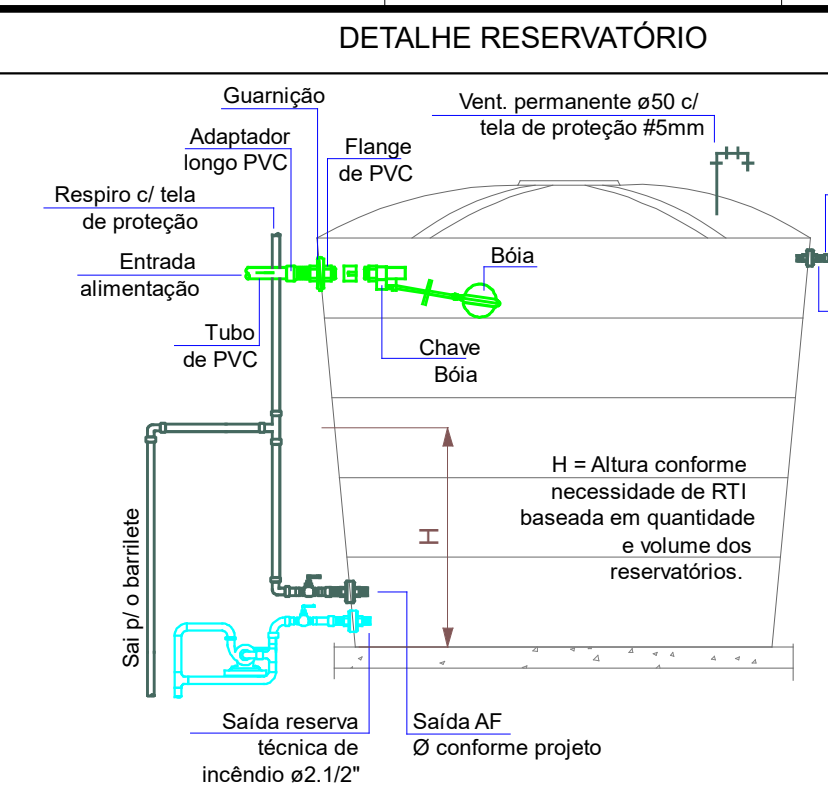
DETALHE RESERVATÓRIO

Guarnição

Adaptador longo PVC

Flange de PVC

Vent. permanente ø50 c/ tela de proteção #5mm

Respiro c/ tela de proteção

Entrada alimentação

Bóia

Tubo de PVC

Chave Bóia

H = Altura conforme necessidade de RTI baseada em quantidade e volume dos reservatórios.

H

Sai p/ o barrilete

Saída reserva técnica de incêndio ø2.1/2"

Saída AF
Ø conforme projeto